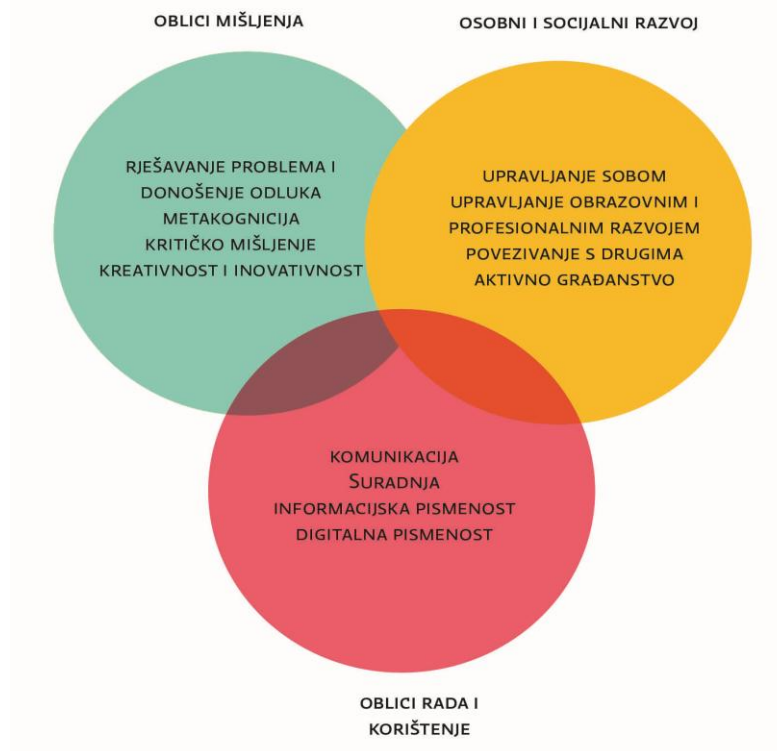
OBLICI MIŠLJENJA

OSOBNI I SOCIJALNI RAZVOJ

RJEŠAVANJE PROBLEMA I DONOŠENJE ODLUKA
METAKOGNICIJA
KRITIČKO MIŠLJENJE
KREATIVNOST I INOVATIVNOST

UPRAVLJANJE SOBOM
UPRAVLJANJE OBRAZOVNIM I PROFESIONALNIM RAZVOJEM
POVEZIVANJE S DRUGIMA
AKTIVNO GRAĐANSTVO

KOMUNIKACIJA
Suradnja
INFORMACIJSKA PISMENOST
DIGITALNA PISMENOST

OBLICI RADA I KORIŠTENJE